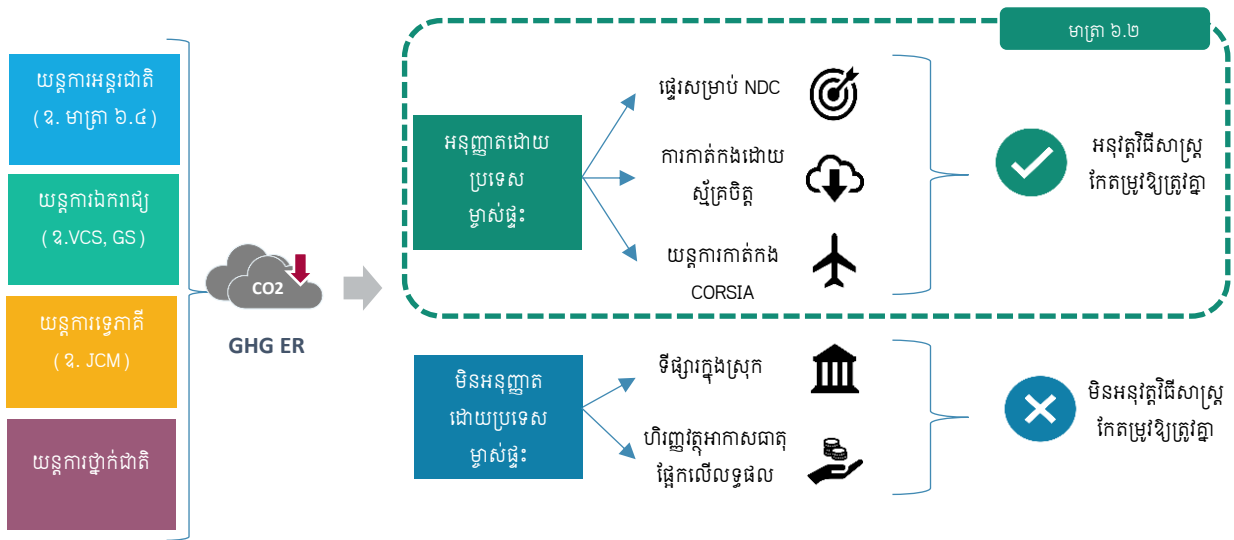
យន្តការអន្តរជាតិ
(ឧ. មាត្រា ៦.៤)

យន្តការឯករាជ្យ
(ឧ.VCS, GS)

យន្តការទ្វេភាគី
(ឧ. JCM)

យន្តការថ្នាក់ជាតិ

$CO2$

GHG ER

មាត្រា ៦.២

អនុញ្ញាតដោយប្រទេសម្ចាស់ផ្ទះ

ផ្ទេរសម្រាប់ NDC

ការកាត់កងដោយស្ម័គ្រចិត្ត

យន្តការកាត់កង CORSIA

អនុវត្តវិធីសាស្ត្រកែតម្រូវឱ្យត្រូវគ្នា

មិនអនុញ្ញាតដោយប្រទេសម្ចាស់ផ្ទះ

ទីផ្សារក្នុងស្រុក

ហិរញ្ញវត្ថុអាកាសធាតុផ្អែកលើលទ្ធផល

មិនអនុវត្តវិធីសាស្ត្រកែតម្រូវឱ្យត្រូវគ្នា